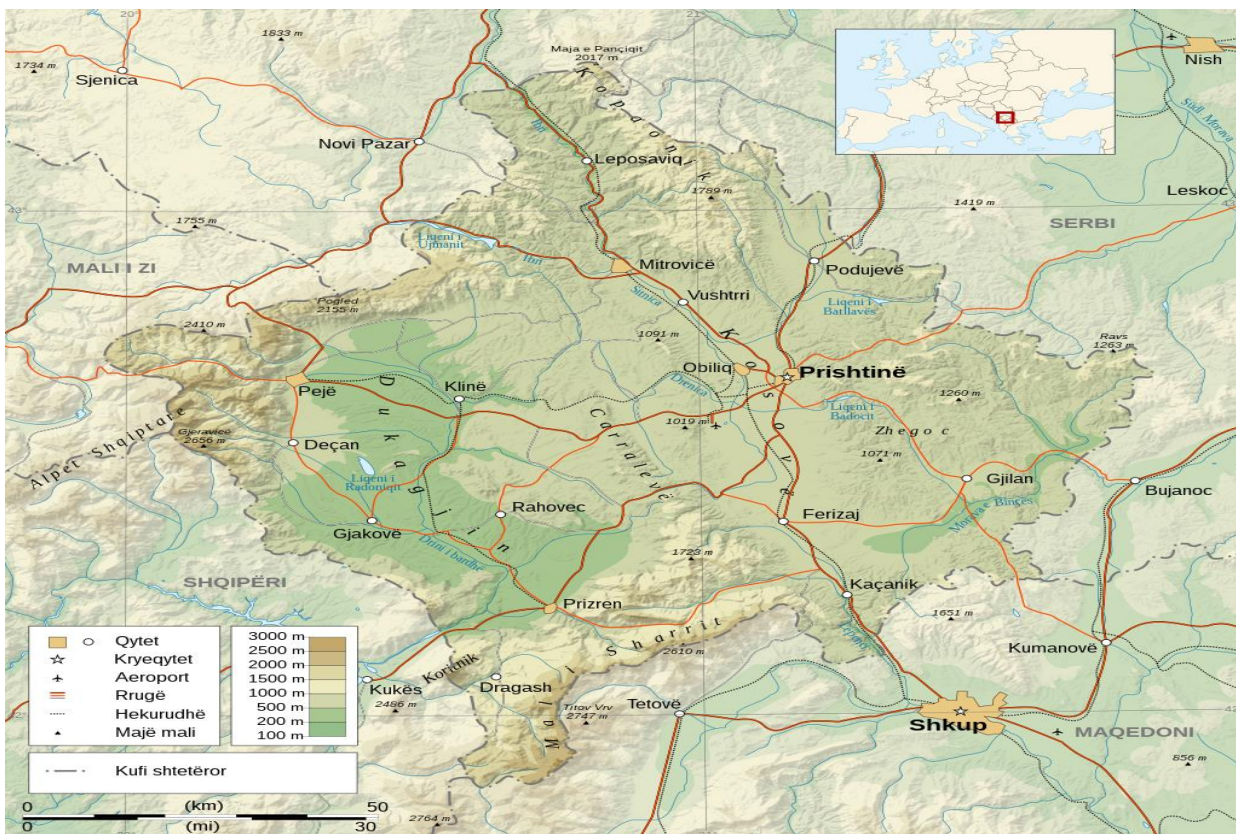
20
21
1833 m
1734 m
Sjenica
Maja e Pançiqit 2017 m
Nish
Novi Pazar
Leposaviq
Kopaonik
Ibri
Leskoc
1789 m
1419 m
1755 m
Liqeni i Ujmanit
SERBI
MALI I ZI
Mitrovicë
Podujevë
Ibri
Sitnica
Vushtrri
Pogled 2155 m
Liqeni i Batllavës
2410 m
1091 m
Ravs 1263 m
Obiliq
Kosovë
Prishtinë
Drenica
Pejë
Dukagjin
Klinë
1260 m
Liqeni i Badocit
Alpet Shqiptare
Gjeravica 2656 m
Deçan
Carralevë
1019 m
Zhegoc
1071 m
Liqeni i Radoniqit
Gjilan
Bujanoc
Rahovec
Ferizaj
Gjakovë
Moravë e Binçës
Drini i bardhë
1723 m
SHQIPËRI
Kaçanik
Prizren
Sharrit
1651 m
Qytet
Kryeqytet
Aeroport
Rrugë
Hekurudhë
Majë mali
3000 m
2500 m
2000 m
1500 m
1000 m
500 m
200 m
100 m
Lepenci
Kumanovë
2610 m
Koritnik
Kukës
Dragash
Malet
2486 m
Titov Vrv 2747 m
Tetovë
Shkup
MAQEDONI
Kufi shtetëror
856 m
0
(km)
50
0
(mi)
30
2764 m